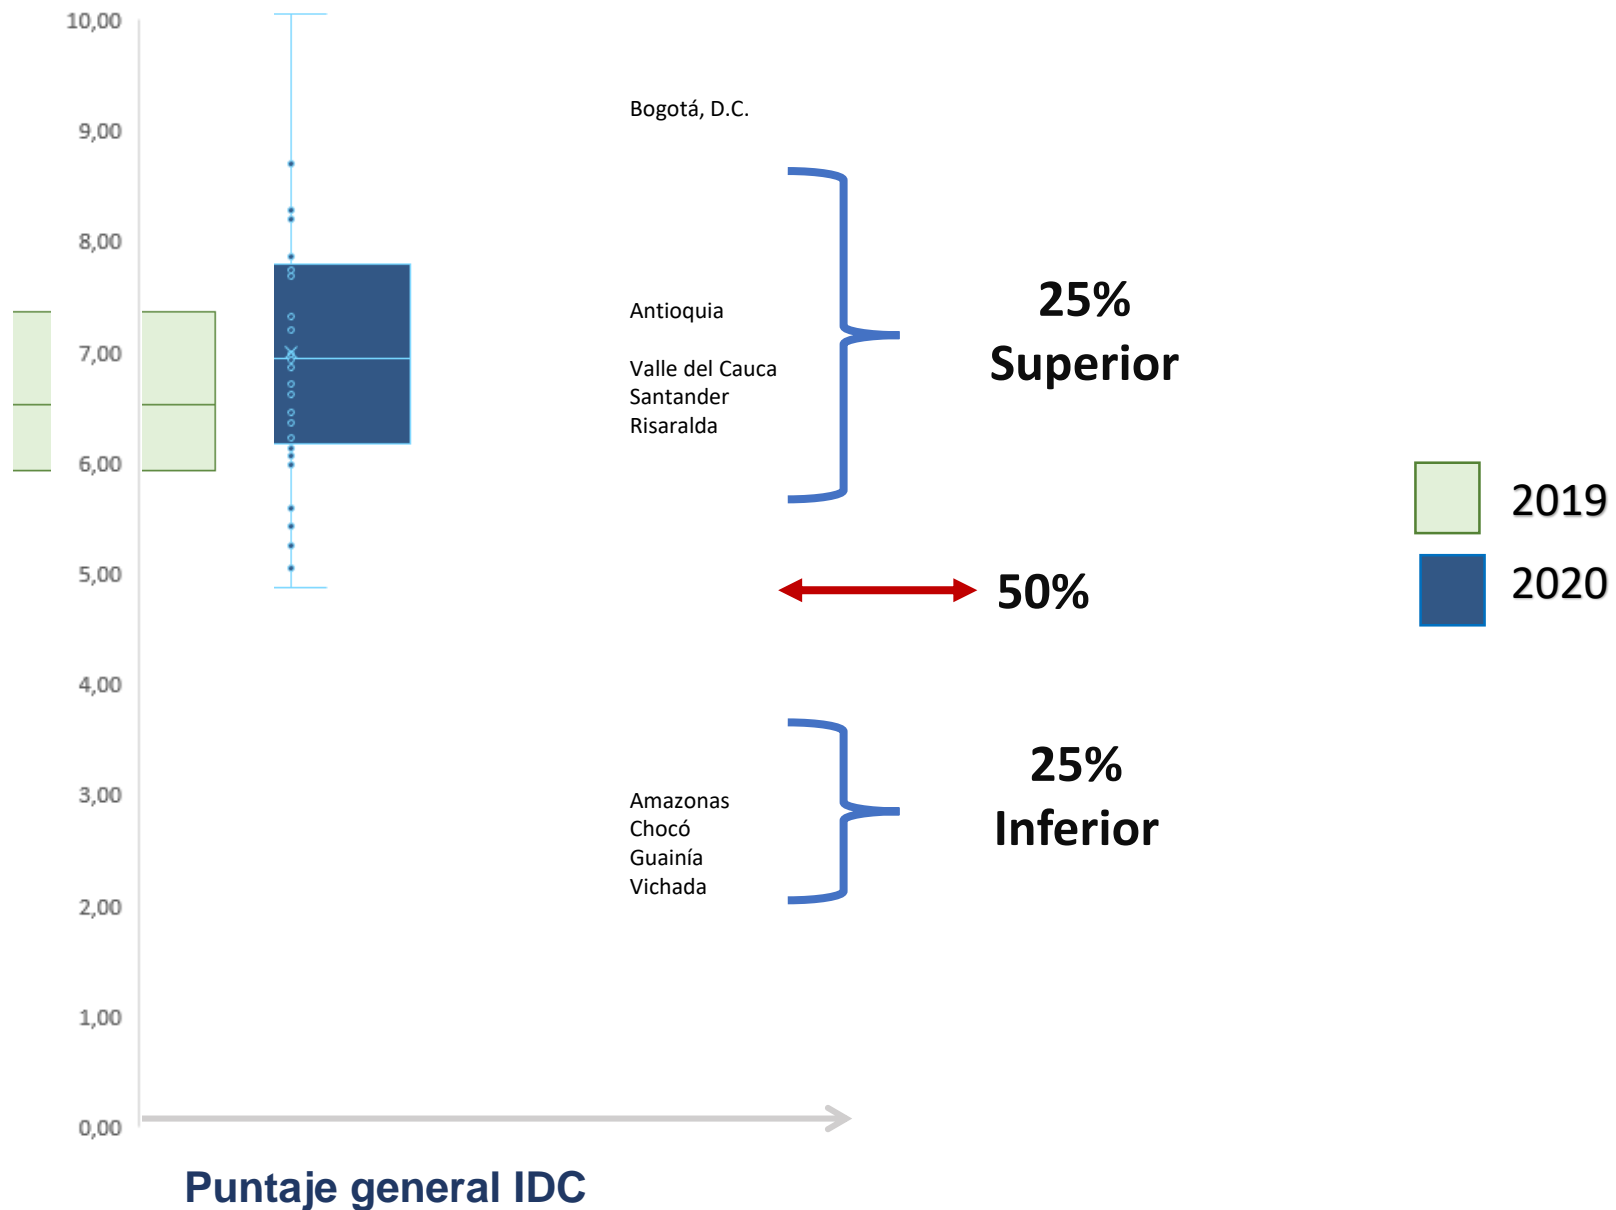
10,00
9,00
8,00
7,00
6,00
5,00
4,00
3,00
2,00
1,00
0,00

Bogotá, D.C.

Antioquia

Valle del Cauca
Santander
Risaralda

25%
Superior

50%

Amazonas
Chocó
Guainía
Vichada

25%
Inferior

2019
2020

Puntaje general IDC